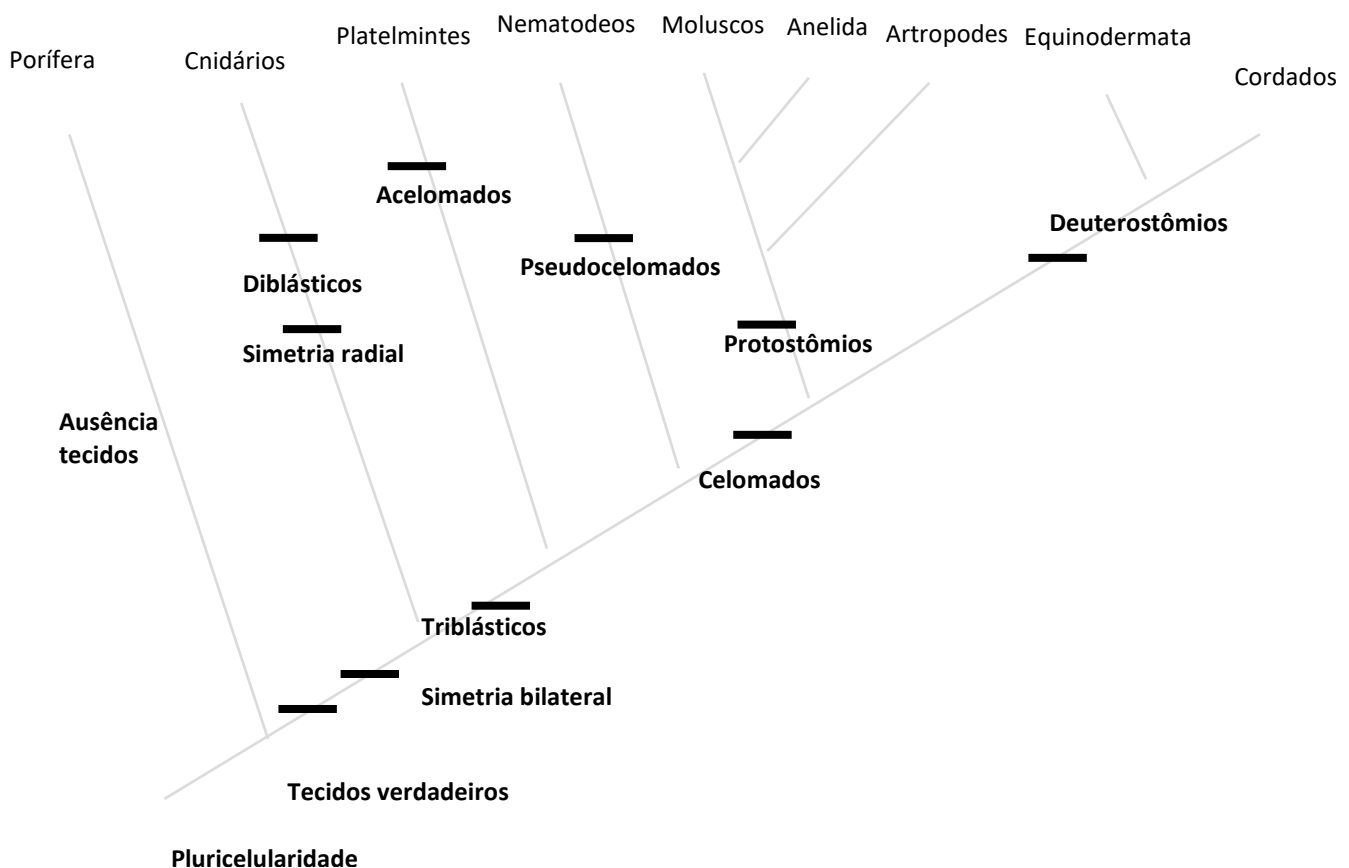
Porífera Cnidários Platelmintes Nematodeos Moluscos Anelida Artropodes Equinodermata Cordados

Acelomados

Deuterostômios

Diblásticos

Pseudocelomados

Simetria radial

Protostômios

Ausência tecidos

Celomados

Triblásticos

Simetria bilateral

Tecidos verdadeiros

Pluricelularidade